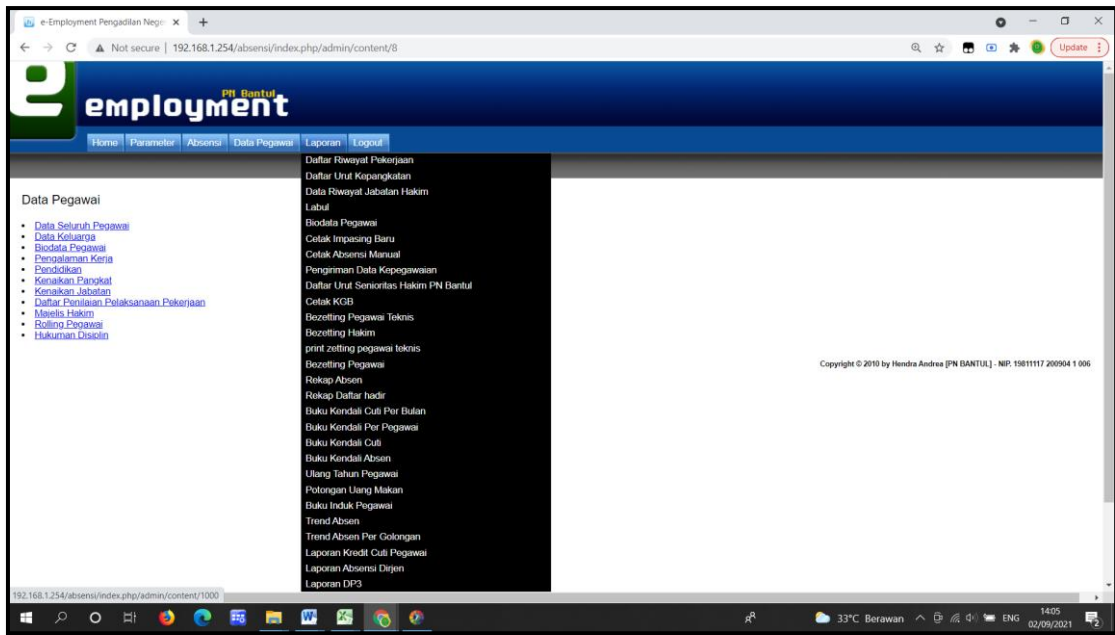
e-Employment Pengadilan Nege ×

Not secure | 192.168.1.254/absensi/index.php/admin/content/8

Update

employment PN Bantul

Home Parameter Absensi Data Pegawai Laporan Logout

Daftar Riwayat Pekerjaan
Daftar Urut Kepangkatan
Data Riwayat Jabatan Hakim
Labul
Biodata Pegawai
Cetak Impasing Baru
Cetak Absensi Manual
Pengiriman Data Kepegawaian
Daftar Urut Senioritas Hakim PN Bantul
Cetak KGB
Bezetting Pegawai Teknis
Bezetting Hakim
print zetting pegawai teknis
Bezetting Pegawai
Rekap Absen
Rekap Daftar hadir
Buku Kendali Cuti Per Bulan
Buku Kendali Per Pegawai
Buku Kendali Cuti
Buku Kendali Absen
Ulang Tahun Pegawai
Potongan Uang Makan
Buku Induk Pegawai
Trend Absen
Trend Absen Per Golongan
Laporan Kredit Cuti Pegawai
Laporan Absensi Dirjen
Laporan DP3

Data Pegawai

- Data Seluruh Pegawai
- Data Keluarga
- Biodata Pegawai
- Pengalaman Kerja
- Pendidikan
- Kenaikan Pangkat
- Kenaikan Jabatan
- Daftar Penilaian Pelaksanaan Pekerjaan
- Majelis Hakim
- Rolling Pegawai
- Hukuman Disiplin

Copyright © 2010 by Hendra Andrea [PN BANTUL] - NIP. 19811117 200904 1 006

192.168.1.254/absensi/index.php/admin/content/1000

33°C Berawan ENG 14:05 02/09/2021